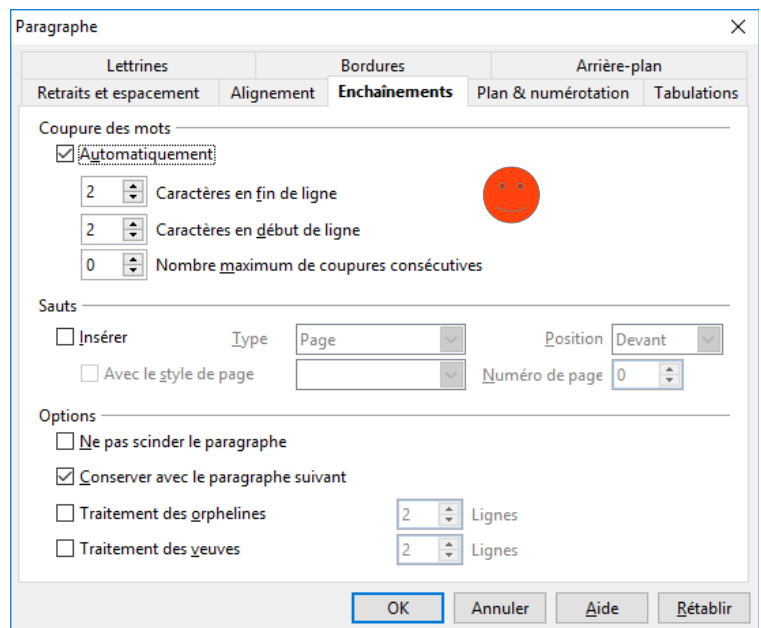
Paragraphe

Lettrines
Bordures
Arrière-plan
Retraits et espacement
Alignement
Enchaînements
Plan & numérotation
Tabulations

Coupure des mots

Automatiquement

2 Caractères en fin de ligne

2 Caractères en début de ligne

0 Nombre maximum de coupures consécutives

Sauts

Insérer
Type
Page
Position
Devant

Avec le style de page
Numéro de page
0

Options

Ne pas scinder le paragraphe

Conserver avec le paragraphe suivant

Traitement des orphelines
2
Lignes

Traitement des veuves
2
Lignes

OK
Annuler
Aide
Rétablir